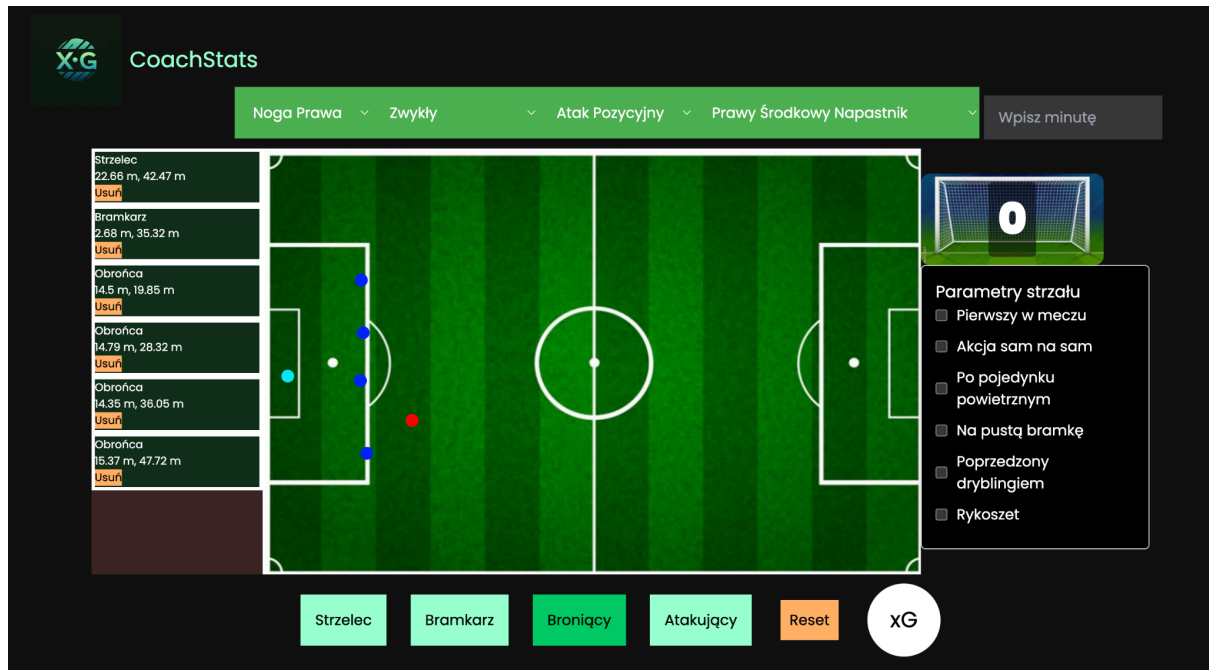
X·G

CoachStats

Noga Prawa
Zwykły
Atak Pozycyjny
Prawy Środkowy Napastnik

Wpisz minutę

Strzelec
22.66 m, 42.47 m
Usuń

Bramkarz
2.68 m, 35.32 m
Usuń

Obrońca
14.5 m, 19.85 m
Usuń

Obrońca
14.79 m, 28.32 m
Usuń

Obrońca
14.35 m, 36.05 m
Usuń

Obrońca
15.37 m, 47.72 m
Usuń

0

Parametry strzału
Pierwszy w meczu
Akcja sam na sam
Po pojedynku powietrznym
Na pustą bramkę
Poprzedzony dryblingiem
Rykoszet

Strzelec
Bramkarz
Broniący
Atakujący
Reset
xG